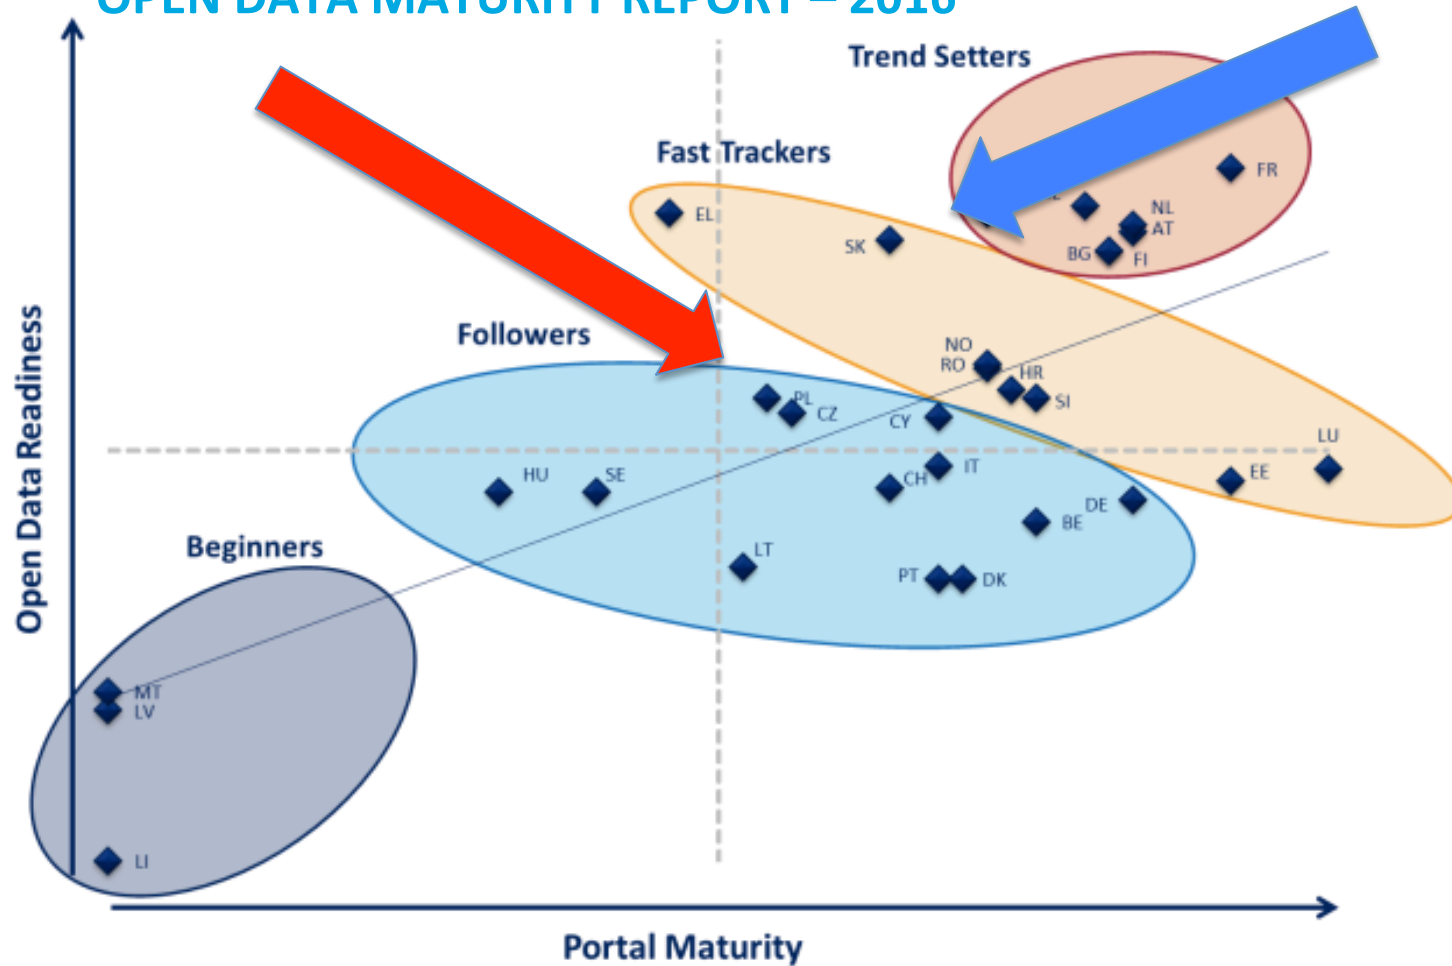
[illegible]

Trend Setters

Fast Trackers

Followers

Beginners

FR

NL

AT

BG

FI

EL

SK

NO

RO

HR

SI

PL

CZ

CY

LU

HU

SE

CH

IT

EE

DE

BE

LT

PT

DK

MT

LV

LI

Open Data Readiness

Portal Maturity